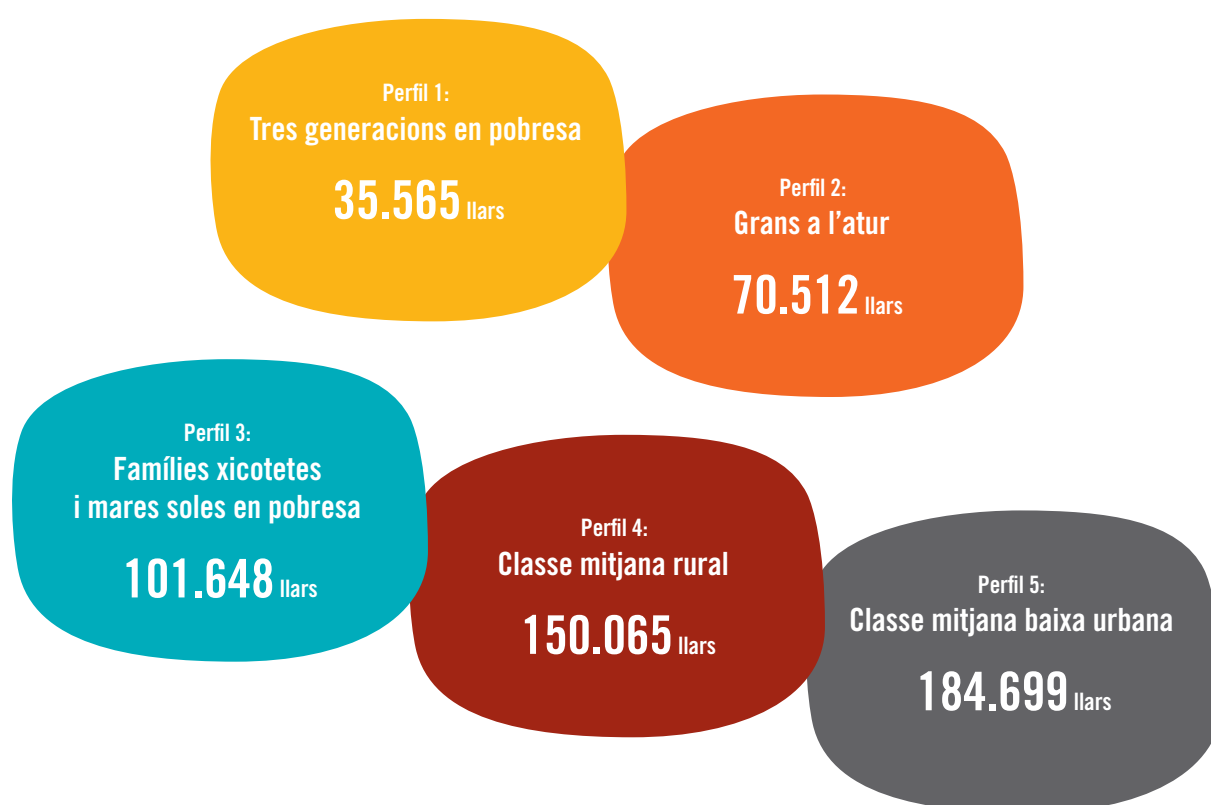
Perfil 1:
Tres generacions en pobresa
35.565 llars

Perfil 2:
Grans a l'atur
70.512 llars

Perfil 3:
Famílies xicotetes i mares soles en pobresa
101.648 llars

Perfil 4:
Classe mitjana rural
150.065 llars

Perfil 5:
Classe mitjana baixa urbana
184.699 llars